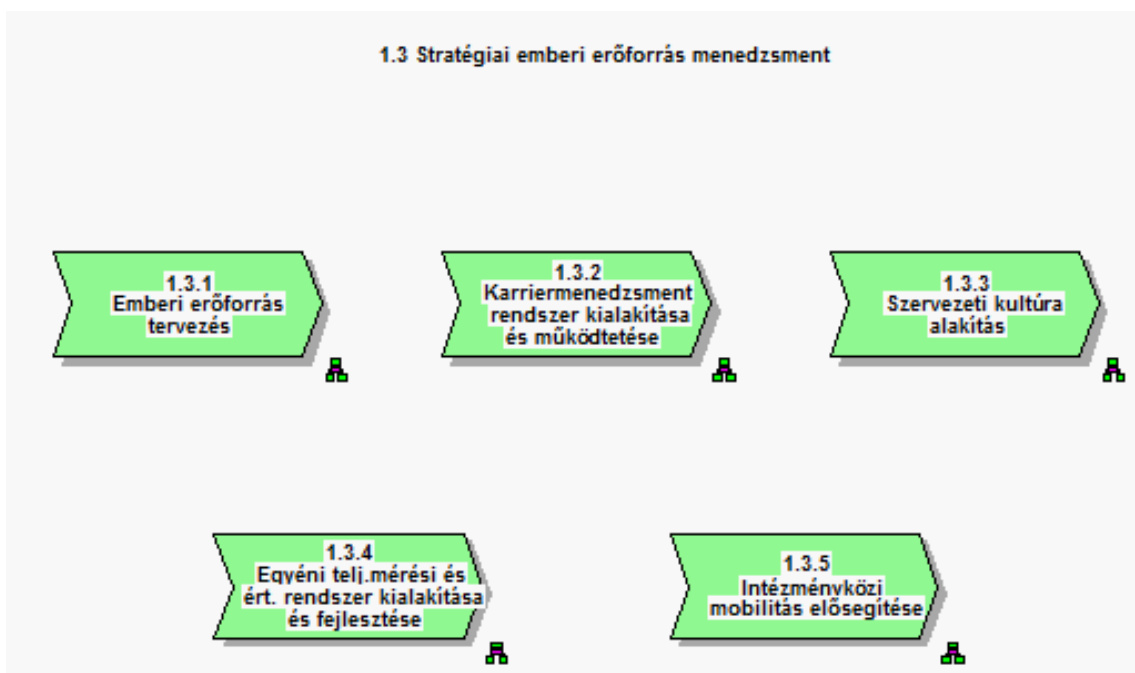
1.3 Stratégiai emberi erőforrás menedzsment

1.3.1
Emberi erőforrás tervezés

1.3.2
Karriermenedzsment rendszer kialakítása és működtetése

1.3.3
Szervezeti kultúra alakítás

1.3.4
Egyéni telj.mérési és ért. rendszer kialakítása és fejlesztése

1.3.5
Intézményközi mobilitás elősegítése